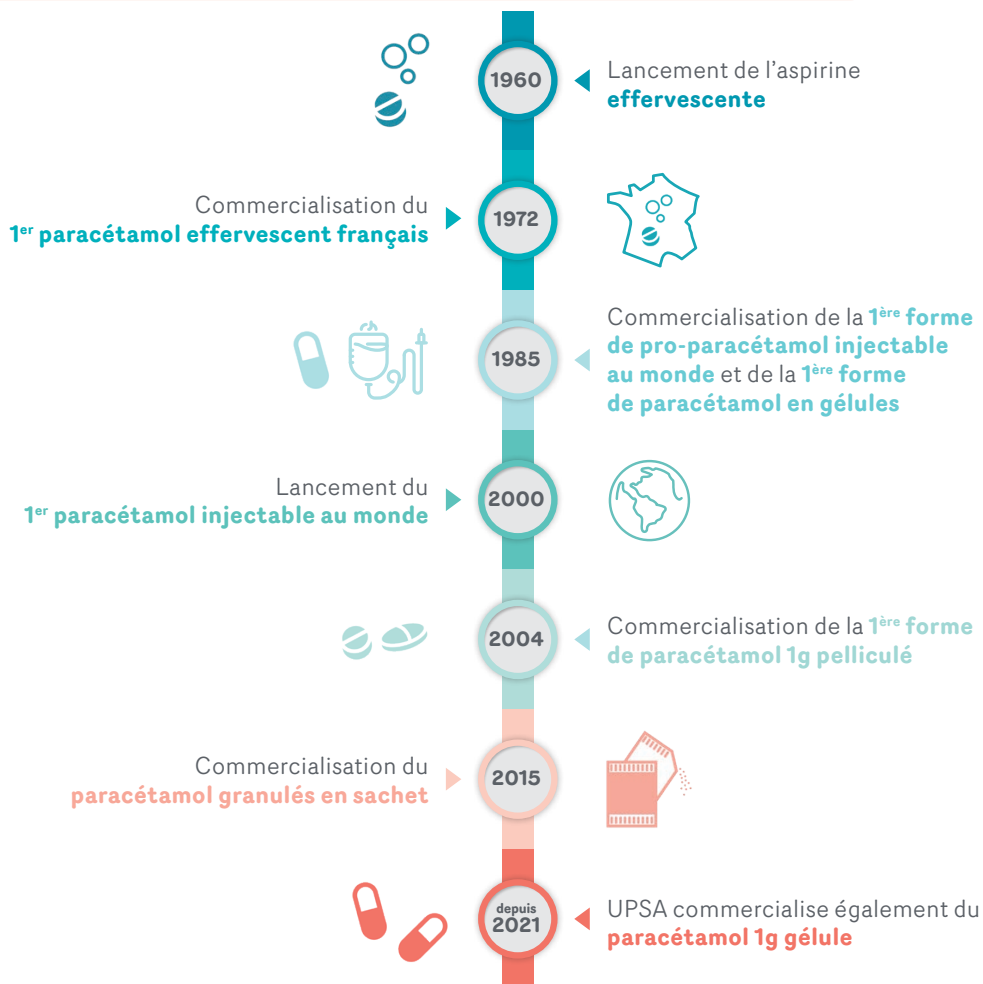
1960

Lancement de l'aspirine **effervescente**

Commercialisation du **1$^{er}$ paracétamol effervescent français**

1972

1985

Commercialisation de la **1$^{ère}$ forme de pro-paracétamol injectable au monde** et de la **1$^{ère}$ forme de paracétamol en gélules**

Lancement du **1$^{er}$ paracétamol injectable au monde**

2000

2004

Commercialisation de la **1$^{ère}$ forme de paracétamol 1g pelliculé**

Commercialisation du **paracétamol granulés en sachet**

2015

depuis 2021

UPSA commercialise également du **paracétamol 1g gélule**